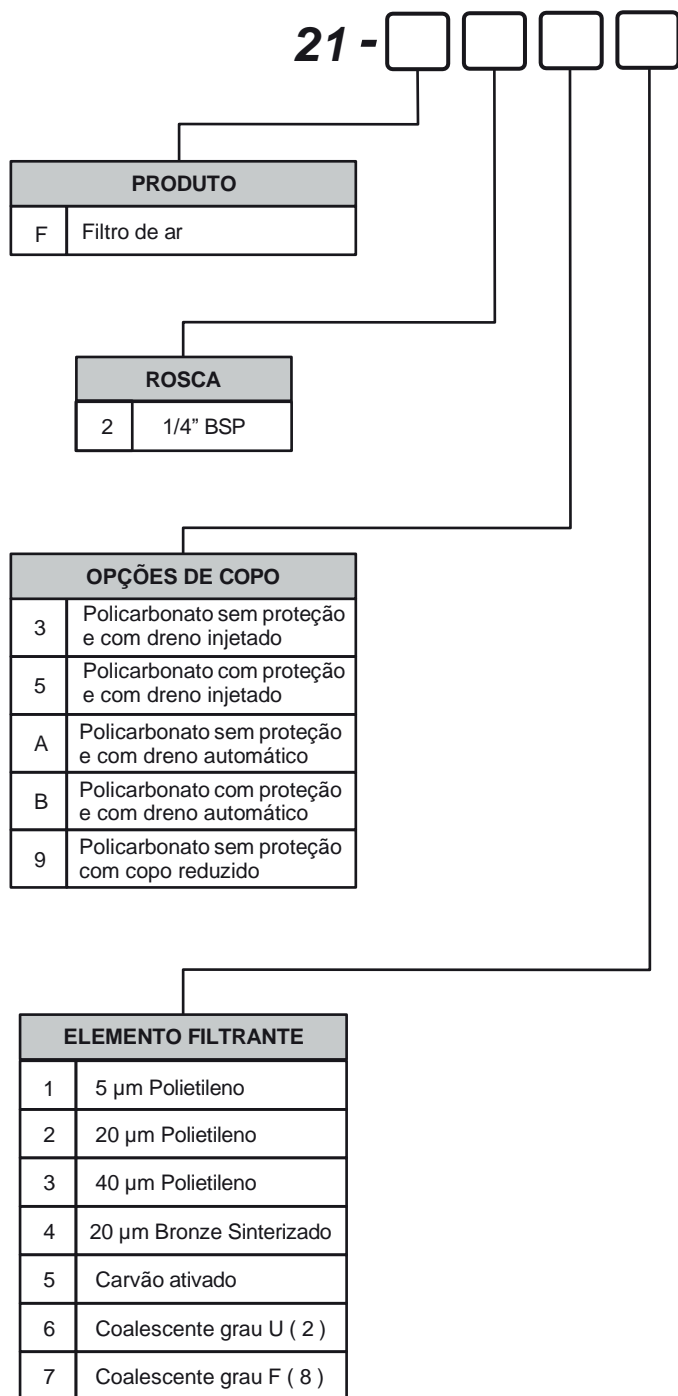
21 -

| PRODUTO | |
|---|---|
| F | Filtro de ar |

| ROSCA | |
|---|---|
| 2 | 1/4" BSP |

| OPÇÕES DE COPO | |
|---|---|
| 3 | Policarbonato sem proteção e com dreno injetado |
| 5 | Policarbonato com proteção e com dreno injetado |
| A | Policarbonato sem proteção e com dreno automático |
| B | Policarbonato com proteção e com dreno automático |
| 9 | Policarbonato sem proteção com copo reduzido |

| ELEMENTO FILTRANTE | |
|---|---|
| 1 | 5 µm Polietileno |
| 2 | 20 µm Polietileno |
| 3 | 40 µm Polietileno |
| 4 | 20 µm Bronze Sinterizado |
| 5 | Carvão ativado |
| 6 | Coalescente grau U ( 2 ) |
| 7 | Coalescente grau F ( 8 ) |